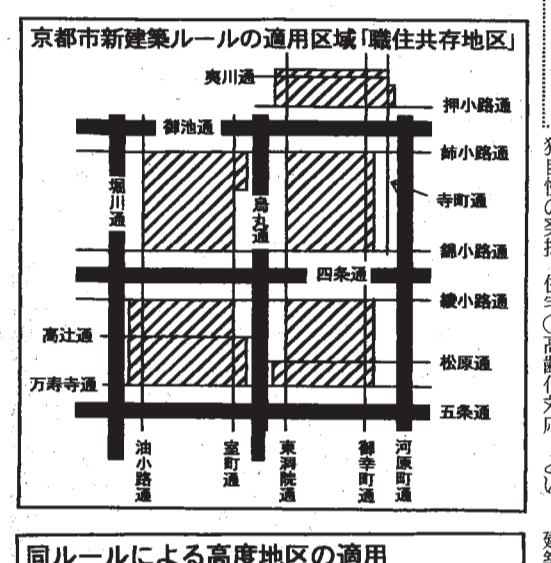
京都市新建築ルールの適用区域「職住共存地区」

夷川通
押小路通
御池通
姉小路通
堀川通
烏丸通
寺町通
錦小路通
四条通
綾小路通
高辻通
松原通
万寿寺通
五条通
油小路通
室町通
東洞院通
御幸町通
河原町通

同ルールによる高度地区の適用